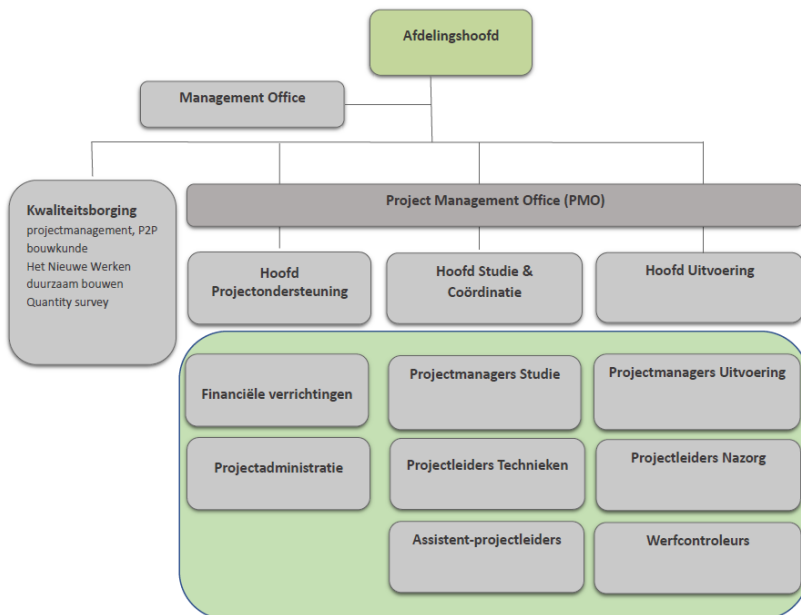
Afdelingshoofd

Management Office

Kwaliteitsborging
projectmanagement, P2P
bouwkunde
Het Nieuwe Werken
duurzaam bouwen
Quantity survey

Project Management Office (PMO)

Hoofd Projectondersteuning

Hoofd Studie & Coördinatie

Hoofd Uitvoering

Financiële verrichtingen

Projectadministratie

Projectmanagers Studie

Projectleiders Technieken

Assistent-projectleiders

Projectmanagers Uitvoering

Projectleiders Nazorg

Werfcontroleurs